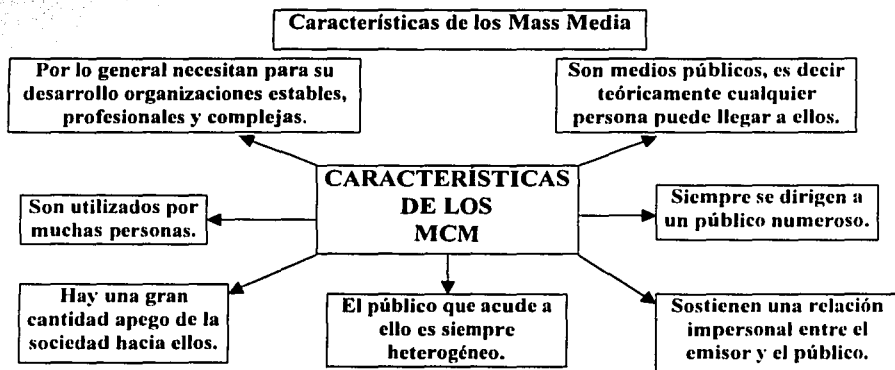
Características de los Mass Media

Por lo general necesitan para su desarrollo organizaciones estables, profesionales y complejas.

Son medios públicos, es decir teóricamente cualquier persona puede llegar a ellos.

CARACTERÍSTICAS DE LOS MCM

Son utilizados por muchas personas.

Siempre se dirigen a un público numeroso.

Hay una gran cantidad apego de la sociedad hacia ellos.

El público que acude a ello es siempre heterogéneo.

Sostienen una relación impersonal entre el emisor y el público.